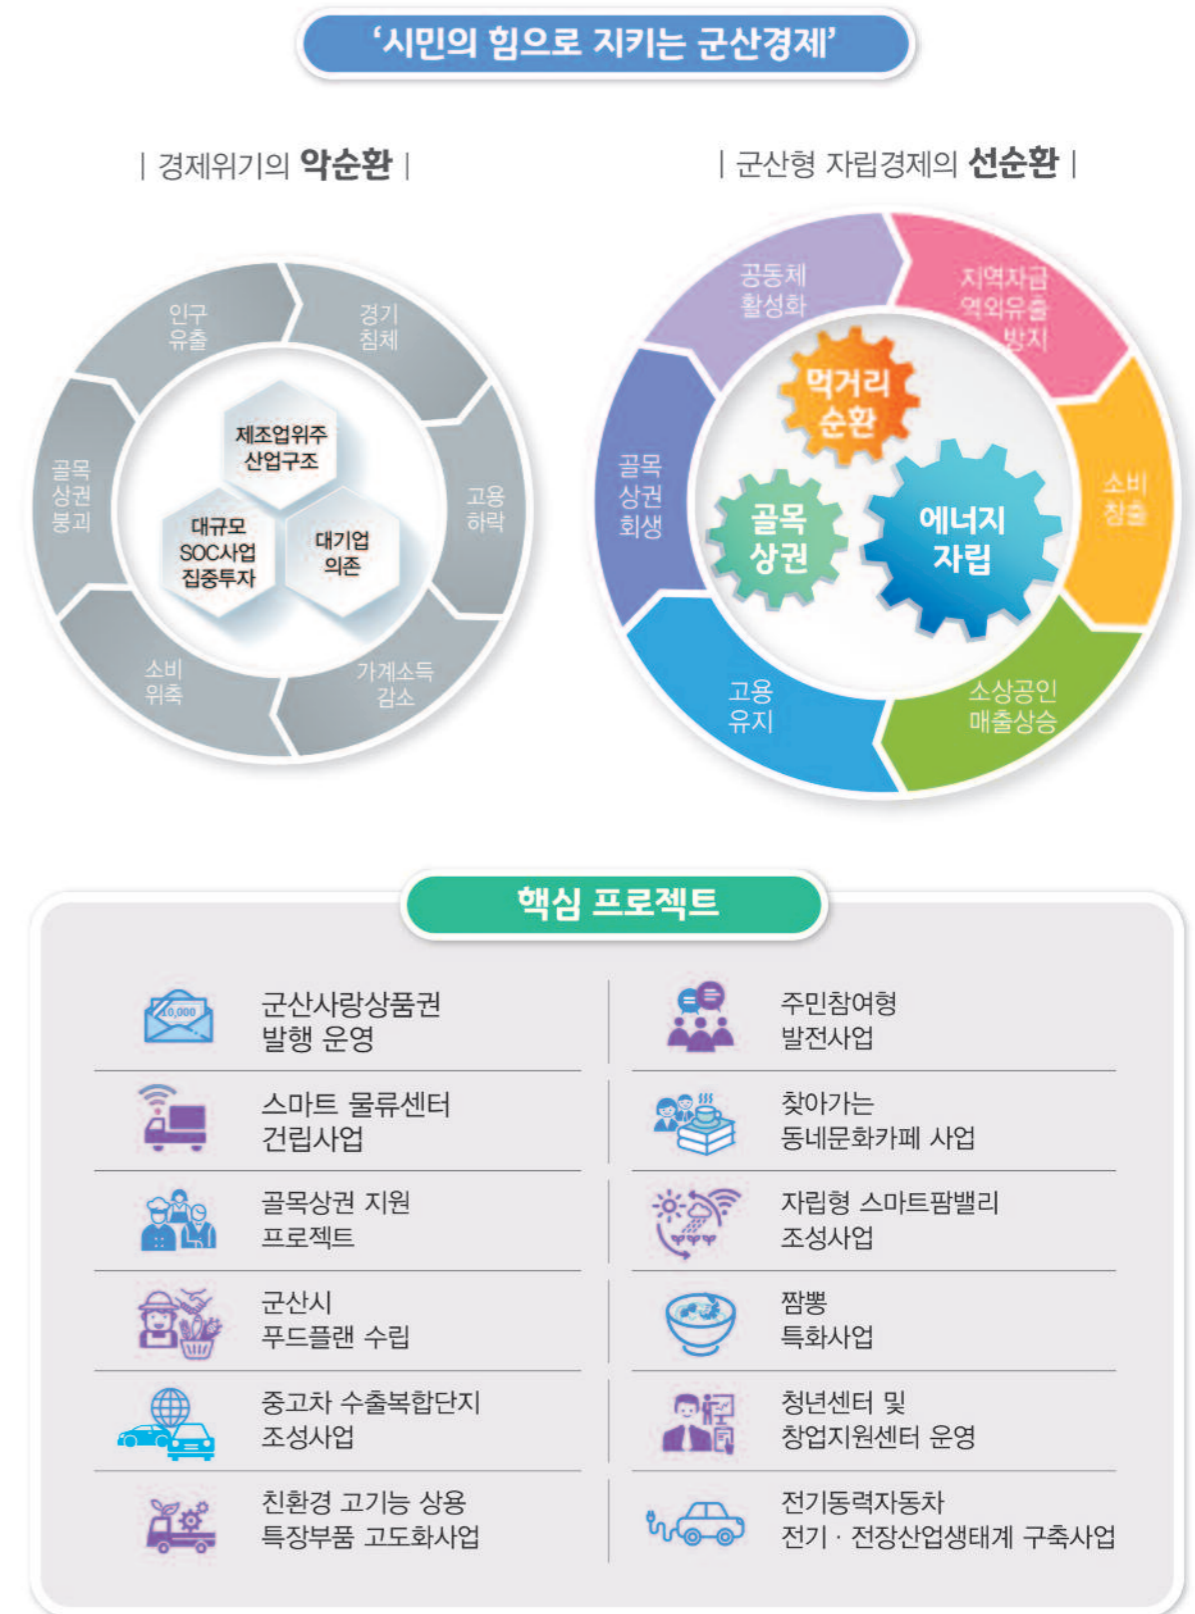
'시민의 힘으로 지키는 군산경제'

| 경제위기의 악순환 |

인구 유출

경기 침체

고용 하락

가계소득 감소

소비 위축

골목 상권 붕괴

제조업위주 산업구조

대규모 SOC사업 집중투자

대기업 의존

| 군산형 자립경제의 선순환 |

공동체 활성화

지역자금 역외유출 방지

소비 창출

소상공인 매출상승

고용 유지

골목 상권 회생

먹거리 순환

골목 상권

에너지 자립

핵심 프로젝트

10,000

| | |
|---|---|
| 군산사랑상품권 발행 운영 | 주민참여형 발전사업 |
| 스마트 물류센터 건립사업 | 찾아가는 동네문화카페 사업 |
| 골목상권 지원 프로젝트 | 자립형 스마트팜밸리 조성사업 |
| 군산시 푸드플랜 수립 | 짬뽕 특화사업 |
| 중고차 수출복합단지 조성사업 | 청년센터 및 창업지원센터 운영 |
| 친환경 고기능 상용 특장부품 고도화사업 | 전기동력자동차 전기 · 전장산업생태계 구축사업 |